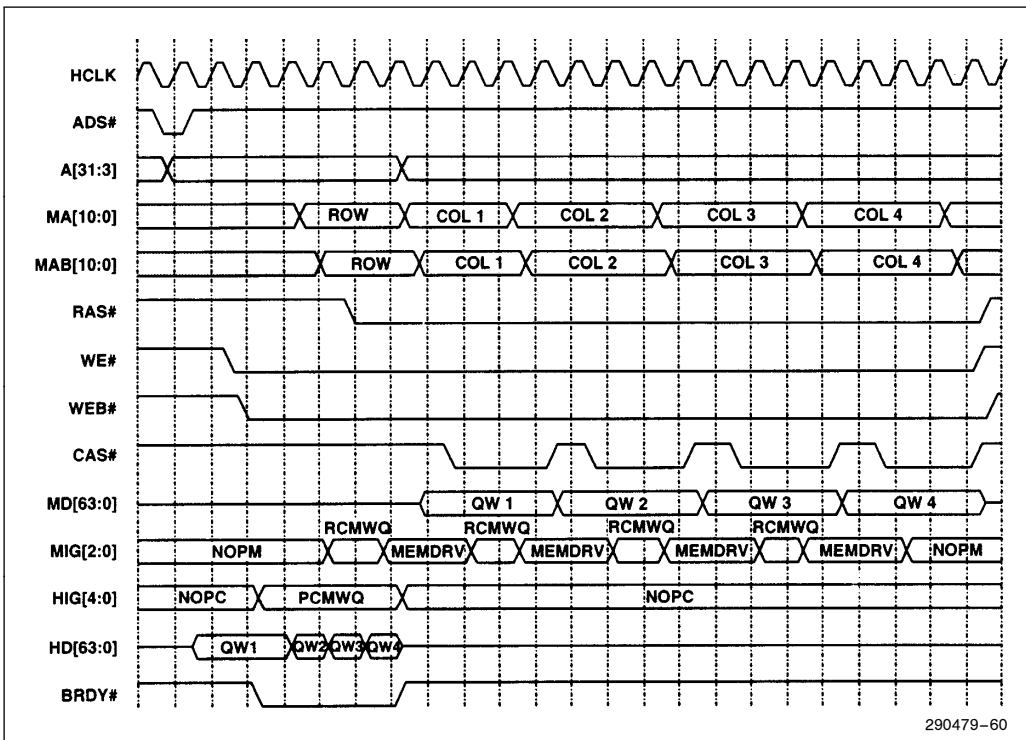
HCLK
ADS#
A[31:3]
MA[10:0]
ROW
COL 1
COL 2
COL 3
COL 4
MAB[10:0]
ROW
COL 1
COL 2
COL 3
COL 4
RAS#
WE#
WEB#
CAS#
MD[63:0]
QW 1
QW 2
QW 3
QW 4
RCMWQ
RCMWQ
RCMWQ
RCMWQ
MIG[2:0]
NOPM
MEMDRV
MEMDRV
MEMDRV
MEMDRV
NOPM
HIG[4:0]
NOPC
PCMWQ
NOPC
HD[63:0]
QW1
QW2
QW3
QW4
BRDY#
290479-60